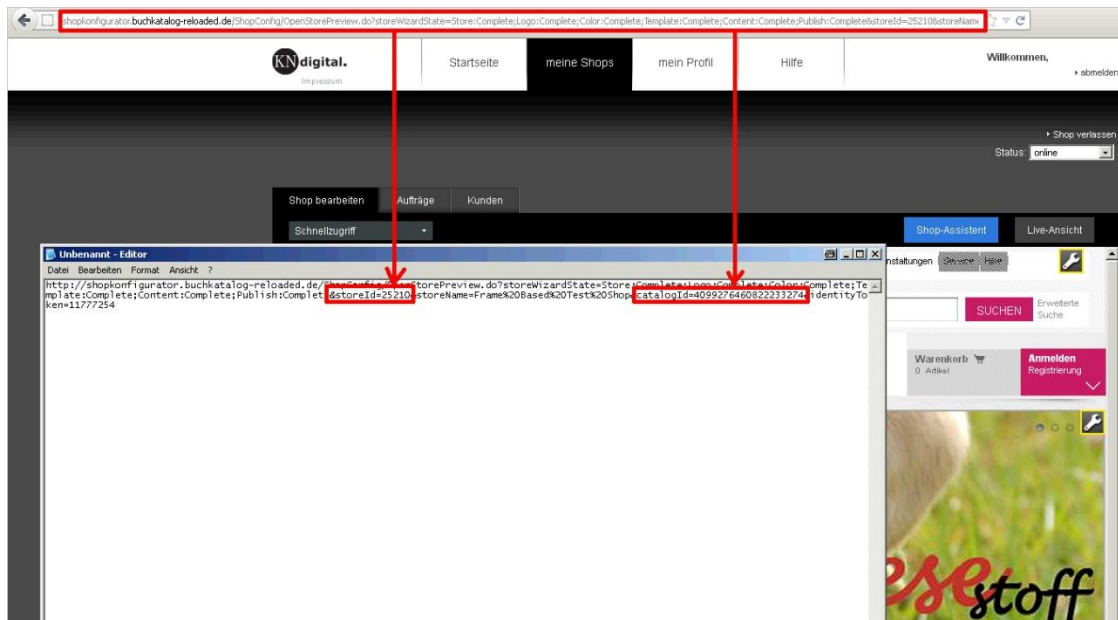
shopkonfigurator.buchkatalog-reloaded.de/ShopConfig/OpenStorePreview.do?storeWizardState=Store:Complete;Logo:Complete;Color:Complete;Template:Complete;Content:Complete;Publish:Complete&storeId=25210&storeNam

KNdigital.
Impressum

Startseite | meine Shops | mein Profil | Hilfe

Willkommen,
abmelden

Shop verlassen
Status: online

Shop bearbeiten | Aufträge | Kunden

Schnellzugriff

Shop-Assistent | Live-Ansicht

Unbenannt - Editor
Datei Bearbeiten Format Ansicht ?

http://shopkonfigurator.buchkatalog-reloaded.de/ShopConfig/OpenStorePreview.do?storeWizardState=Store:Complete;Logo:Complete;Color:Complete;Template:Complete;Content:Complete;Publish:Complete&storeId=25210&storeName=Frame%20Based%20Test%20Shop&catalogId=4099276460822233274&identityToken=11777254

nstaltungen

SUCHEN
Erweiterte Suche

Warenkorb
0 Artikel

Anmelden
Registrierung

stoff